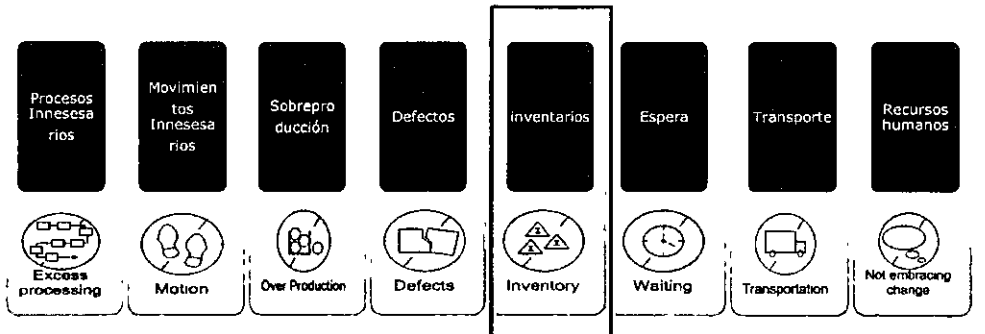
Procesos Innesesarios

Movimientos Innesesarios

Sobreproducción

Defectos

inventarios

Espera

Transporte

Recursos humanos

Excess processing

Motion

Over Production

Defects

Inventory

Waiting

Transportation

Not embracing change